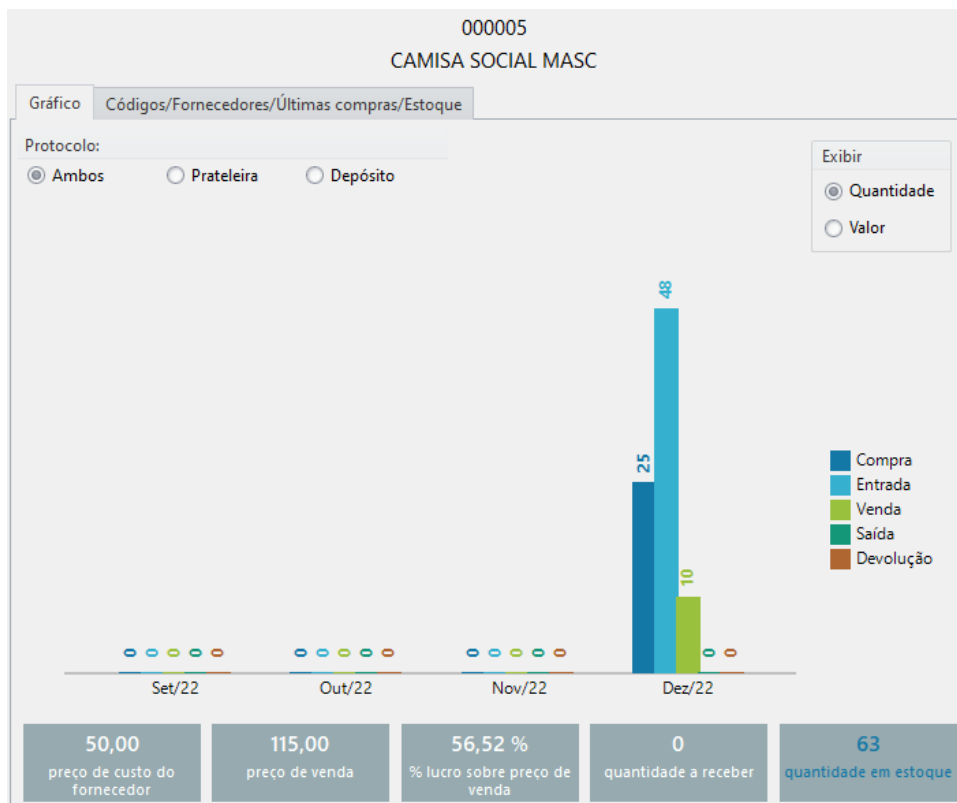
000005
CAMISA SOCIAL MASC

Gráfico | Códigos/Fornecedores/Últimas compras/Estoque

Protocolo:
Ambos
Prateleira
Depósito

Exibir
Quantidade
Valor

48
25
10
0 0 0 0 0
0 0 0 0 0
0 0 0 0 0
0 0

Set/22 Out/22 Nov/22 Dez/22

Compra
Entrada
Venda
Saída
Devolução

50,00
preço de custo do fornecedor

115,00
preço de venda

56,52 %
% lucro sobre preço de venda

0
quantidade a receber

63
quantidade em estoque